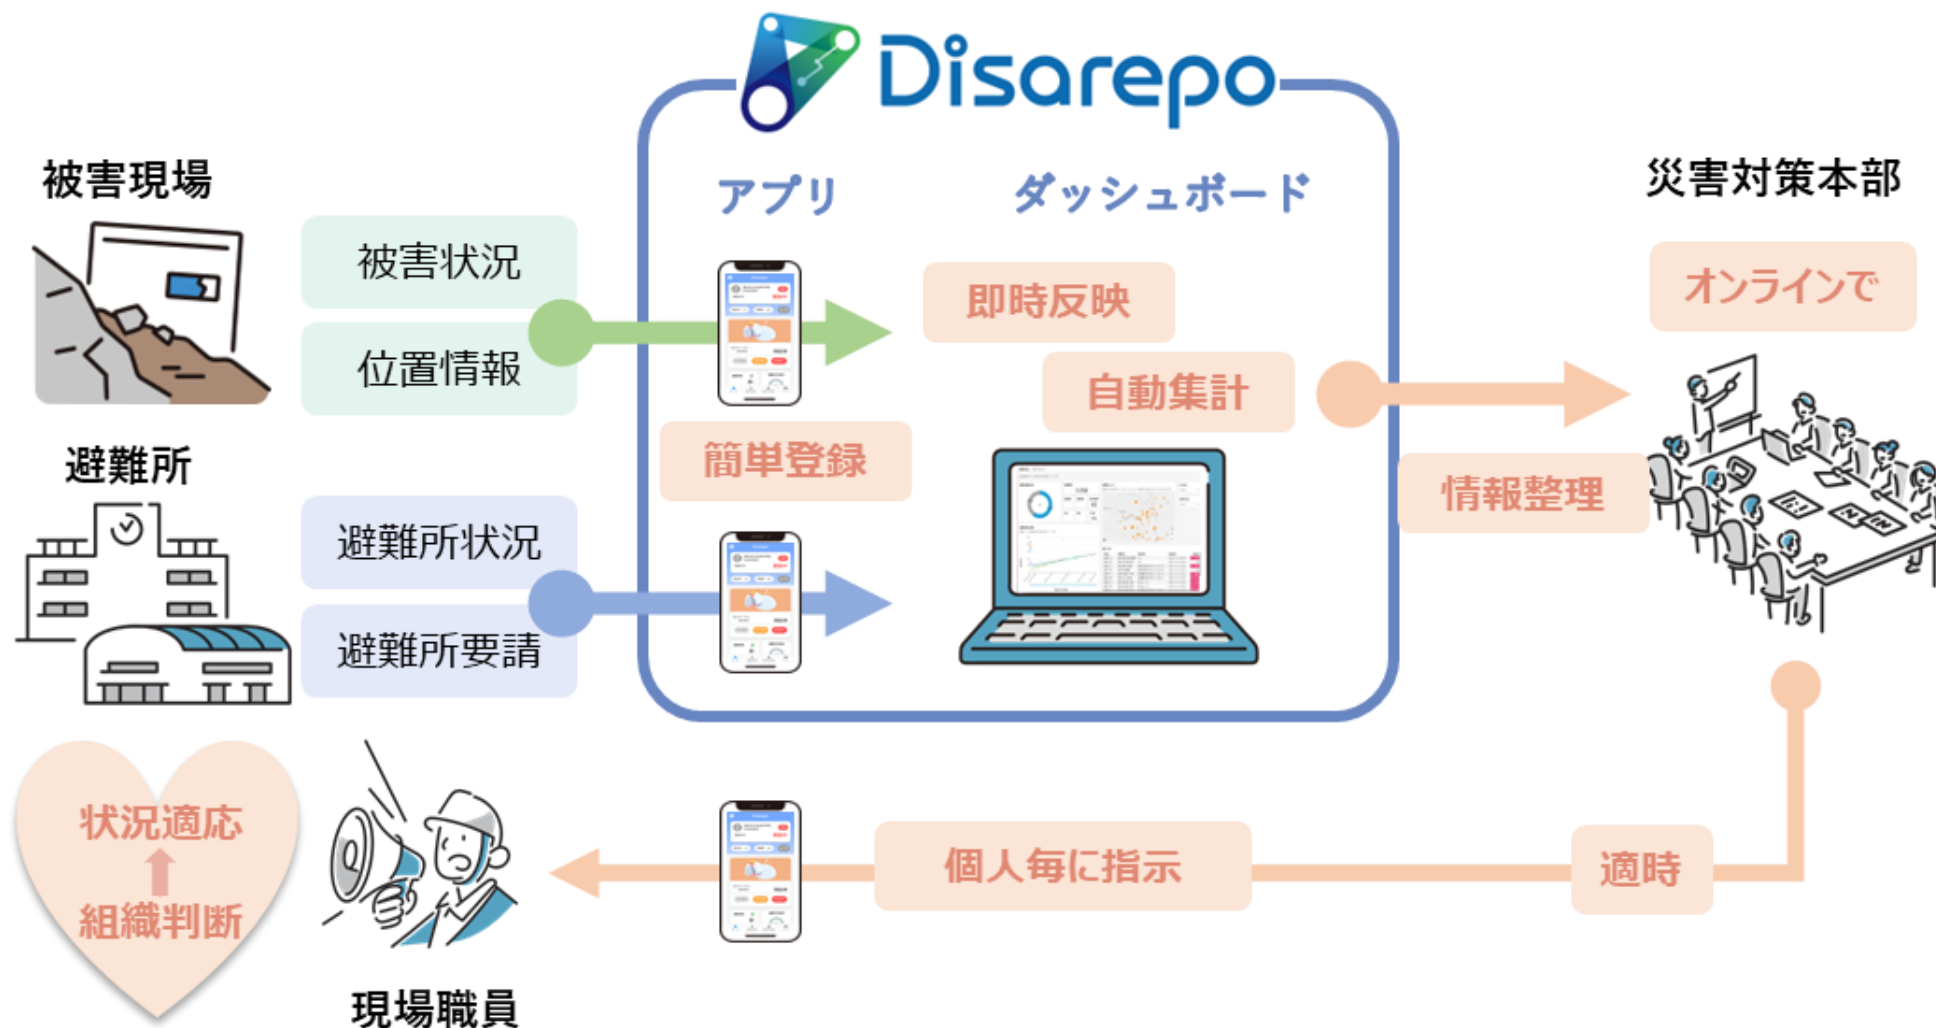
Disarepo

被害現場

被害状況

位置情報

避難所

避難所状況

避難所要請

アプリ

ダッシュボード

即時反映

自動集計

簡単登録

災害対策本部

オンラインで

情報整理

状況適応

組織判断

現場職員

個人毎に指示

適時